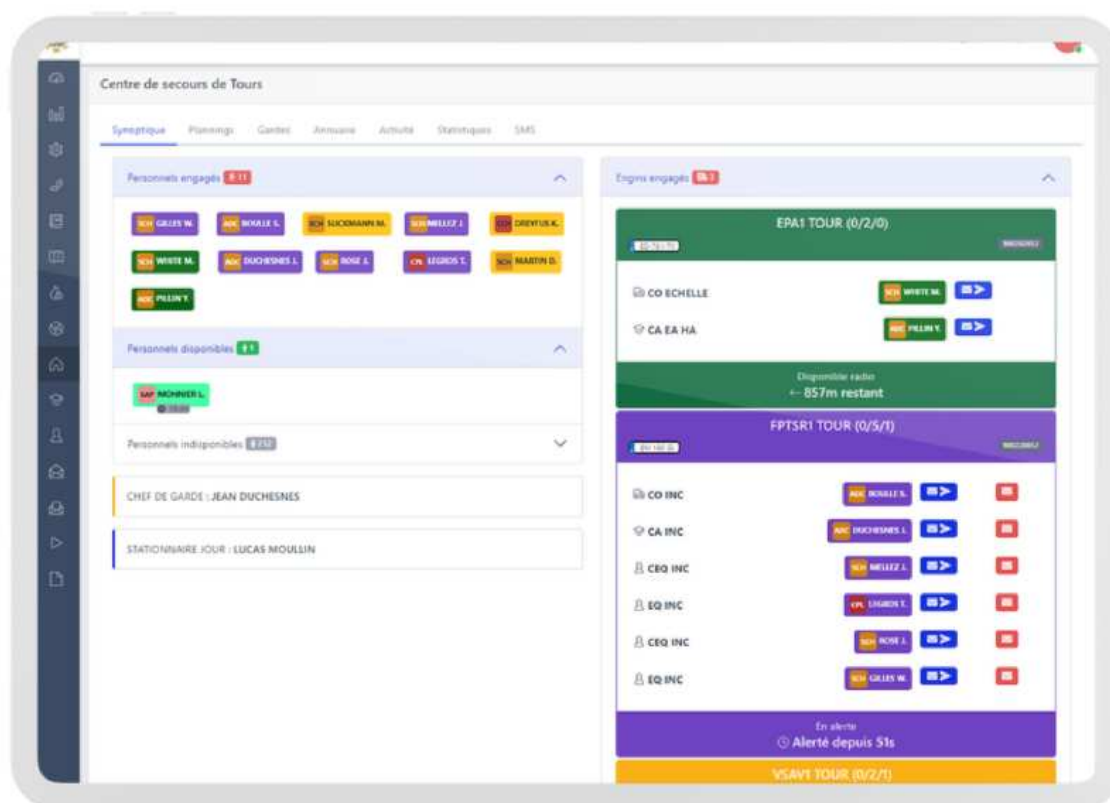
Centre de secours de Tours

Synoptique Plannings Gardes Annuaire Activité Statistiques SMS

Personnels engagés 11

SCH GILLES W. ADC BOULLE S. SCH SLICKMANN M. SCH MELLEZ J. CCH DREYFUS K.
SCH WHITE M. ADC DUCHESNES J. SCH ROSE J. CPL LEGROS T. SCH MARTIN D.
ADC PILLIN Y.

Personnels disponibles 1

SAP MOHNER L.

Personnels indisponibles 152

CHEF DE GARDE : JEAN DUCHESNES

STATIONNAIRE JOUR : LUCAS MOULLIN

Engins engagés 3

EPA1 TOUR (0/2/0)

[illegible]

CO ECHELLE SCH WHITE M.

CA EA HA ADC PILLIN Y.

Disponible radio
← 857m restant

FPTSR1 TOUR (0/5/1)

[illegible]

CO INC ADC BOULLE S.

CA INC ADC DUCHESNES J.

CEQ INC SCH MELLEZ J.

EQ INC CPL LEGROS T.

CEQ INC SCH ROSE J.

EQ INC SCH GILLES W.

En alerte
Alerté depuis 51s

VSAV1 TOUR (0/2/1)